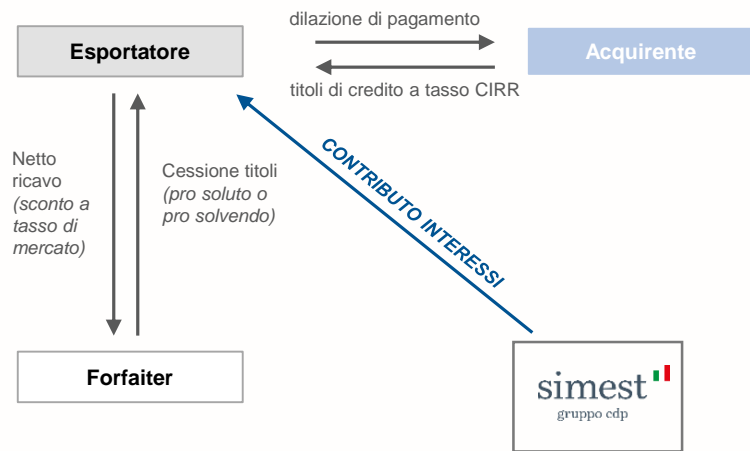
Esportatore

dilazione di pagamento

Acquirente

titoli di credito a tasso CIRR

Netto ricavo (sconto a tasso di mercato)

Cessione titoli (pro soluto o pro solvendo)

CONTRIBUTO INTERESSI

Forfaiter

simest
gruppo cdp